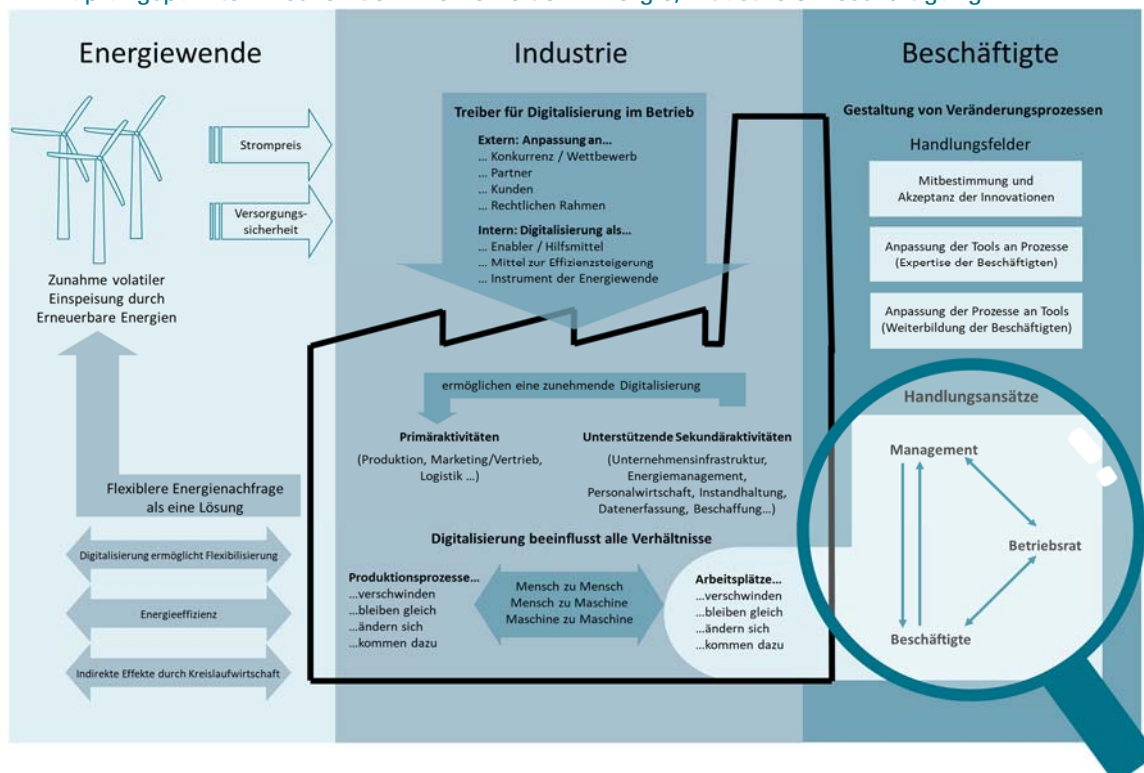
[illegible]

Energiewende

Stromprei s

Versorgungssicherheit

Zunahme volatiler Einspeisung durch Erneuerbare Energien

Flexiblere Energienachfrage als eine Lösung

Digitalisierung ermöglicht Flexibilisierung

Energieeffizienz

Indirekte Effekte durch Kreislaufwirtschaft

Industrie

Treiber für Digitalisierung im Betrieb

Extern: Anpassung an…
… Konkurrenz / Wettbewerb
… Partner
… Kunden
… Rechtlichen Rahmen

Intern: Digitalisierung als…
… Enabler / Hilfsmittel
… Mittel zur Effizienzsteigerung
… Instrument der Energiewende

ermöglichen eine zunehmende Digitalisierung

Primäraktivitäten
(Produktion, Marketing/Vertrieb, Logistik …)

Unterstützende Sekundäraktivitäten
(Unternehmensinfrastruktur, Energiemanagement, Personalwirtschaft, Instandhaltung, Datenerfassung, Beschaffung…)

Digitalisierung beeinflusst alle Verhältnisse

Produktionsprozesse…
…verschwinden
…bleiben gleich
…ändern sich
…kommen dazu

Mensch zu Mensch
Mensch zu Maschine
Maschine zu Maschine

Arbeitsplätze…
…verschwinden
…bleiben gleich
…ändern sich
…kommen dazu

Beschäftigte

Gestaltung von Veränderungsprozessen

Handlungsfelder

Mitbestimmung und Akzeptanz der Innovationen

Anpassung der Tools an Prozesse (Expertise der Beschäftigten)

Anpassung der Prozesse an Tools (Weiterbildung der Beschäftigten)

Handlungsansätze

Management

Betriebsrat

Beschäftigte